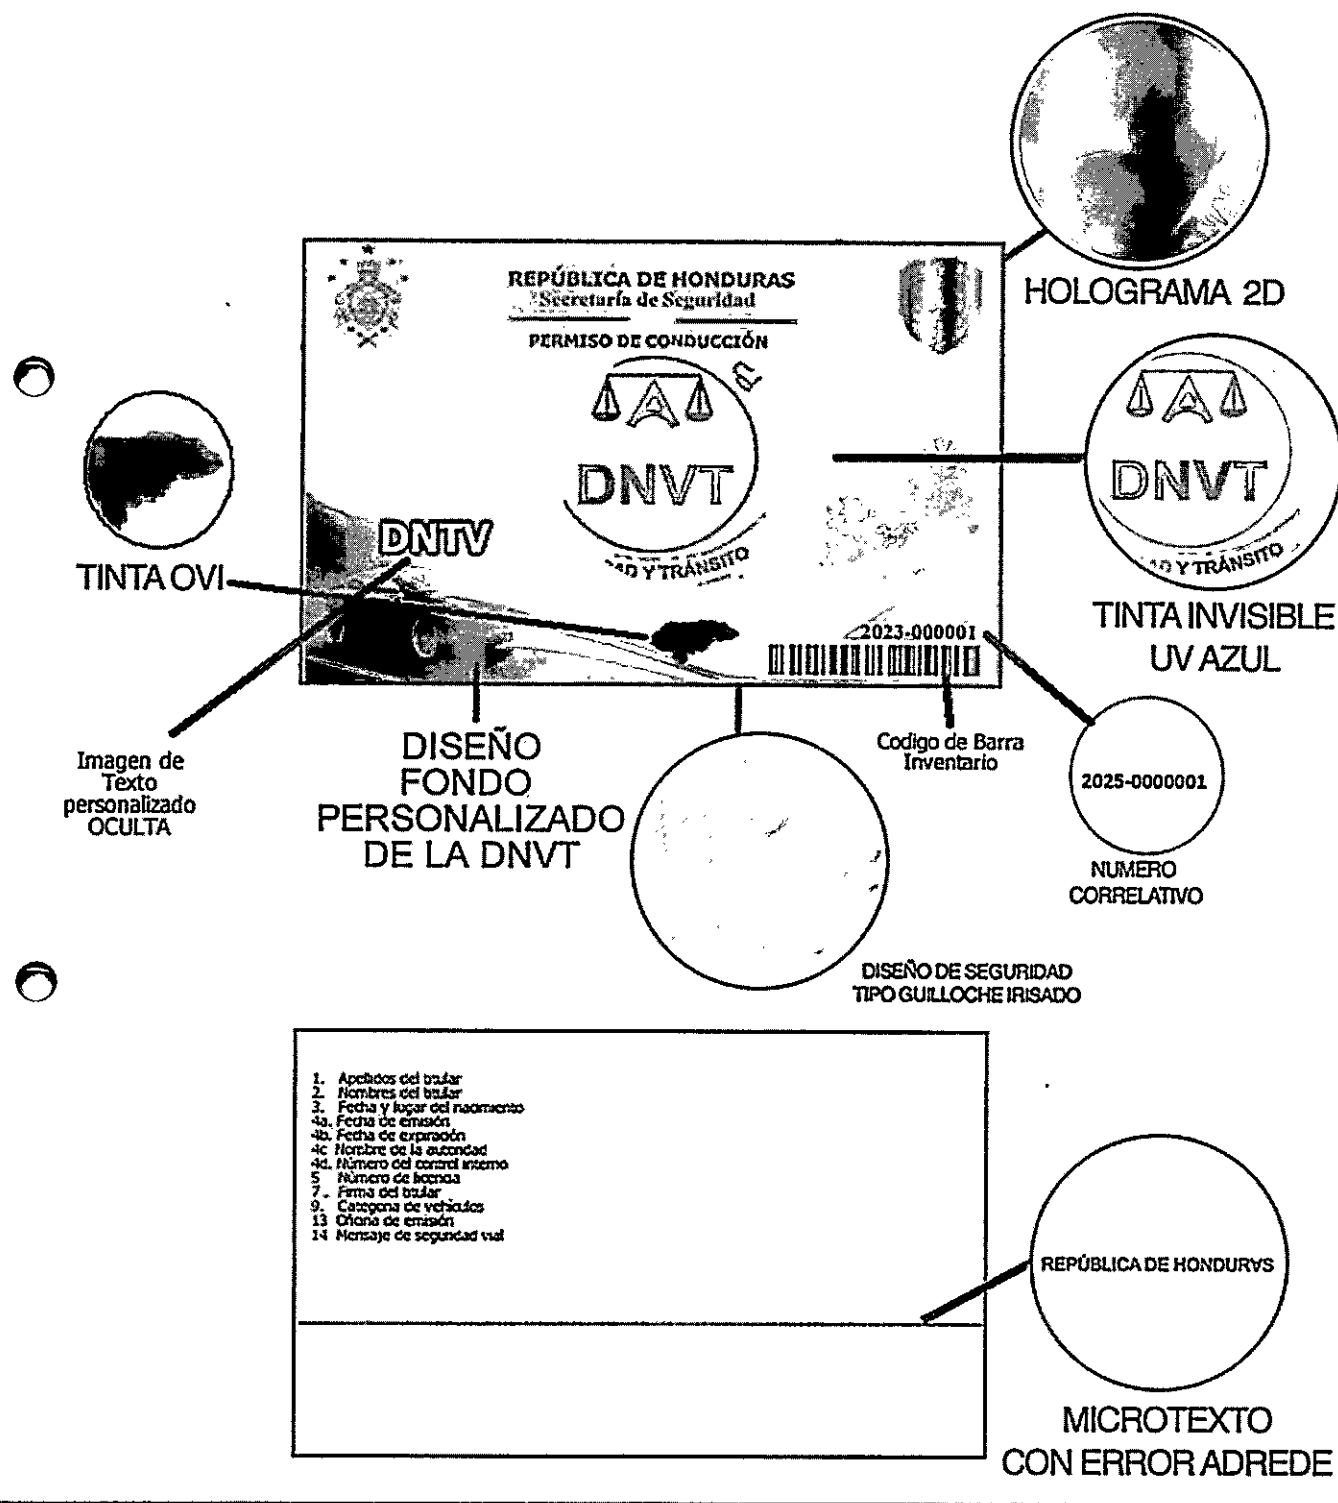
REPÚBLICA DE HONDURAS
Secretaría de Seguridad
PERMISO DE CONDUCCIÓN

DNVT
AD Y TRÁNSITO

DNTV

HOLOGRAMA 2D

DNVT
AD Y TRÁNSITO

TINTA INVISIBLE UV AZUL

TINTA OVI

2023-000001

Imagen de Texto personalizado OCULTA

DISEÑO FONDO PERSONALIZADO DE LA DNVT

Codigo de Barra Inventario

2025-0000001

NUMERO CORRELATIVO

DISEÑO DE SEGURIDAD TIPO GUILLOCHE IRISADO

1. Apellidos del titular
2. Nombres del titular
3. Fecha y lugar del nacimiento
4a. Fecha de emisión
4b. Fecha de expiración
4c Nombre de la autoridad
4d. Número del control interno
5 Número de licencia
7. Firma del titular
9. Categoria de vehiculos
13 Oficina de emisión
14 Mensaje de seguridad vial

REPÚBLICA DE HONDURVS

MICROTEXTO CON ERROR ADREDE